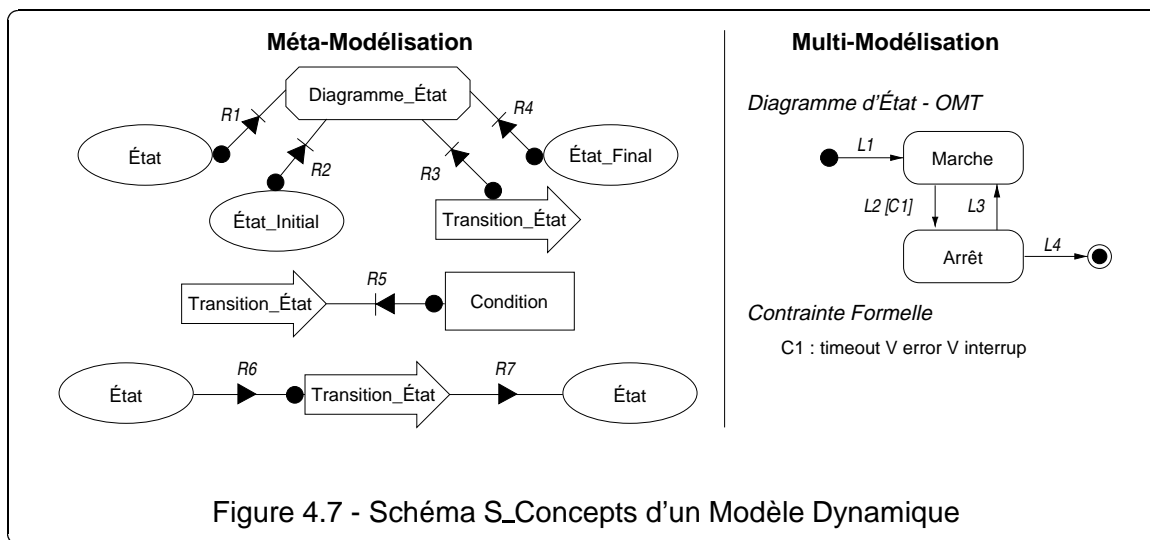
Méta-Modélisation

Diagramme_État

R1

R4

État

R2

État_Final

R3

État_Initial

Transition_État

R5

Transition_État

Condition

R6

R7

État

Transition_État

État

Multi-Modélisation

Diagramme d'État - OMT

L1

Marche

L2 [C1]

L3

Arrêt

L4

Contrainte Formelle

C1 : timeout V error V interrup

Figure 4.7 - Schéma S_Concepts d'un Modèle Dynamique